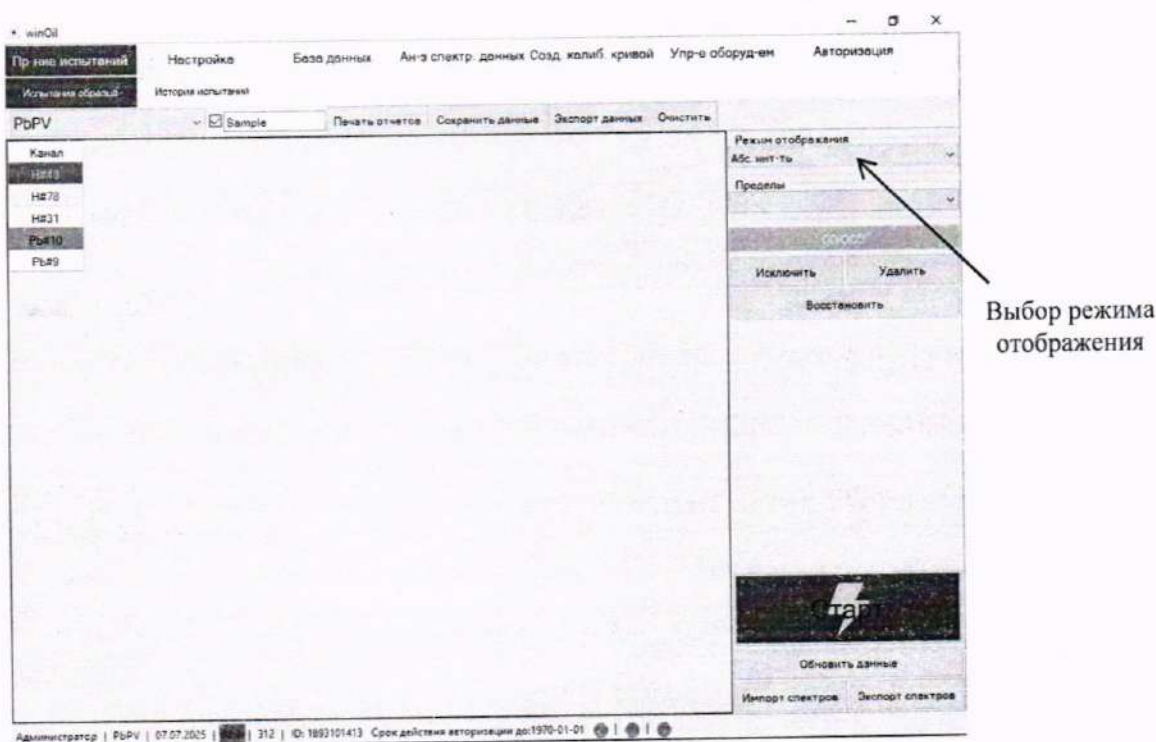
winOil

Пр-ние испытаний Настройка База данных Ан-з спектр. данных Созд. калиб. кривой Упр-е оборуд-ем Авторизация

Испытания образца История испытаний

PbPV Sample Печать отчетов Сохранить данные Экспорт данных Очистить

Канал
H#13
H#78
H#31
Pb#10
Pb#9

Режим отображения
Абс. инт-ть

Пределы

Исключить Удалить
Восстановить

Выбор режима отображения

Старт

Обновить данные

Импорт спектров Экспорт спектров

Администратор | PbPV | 07.07.2025 | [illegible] | 312 | ID: 1893101413 Срок действия авторизации до:1970-01-01